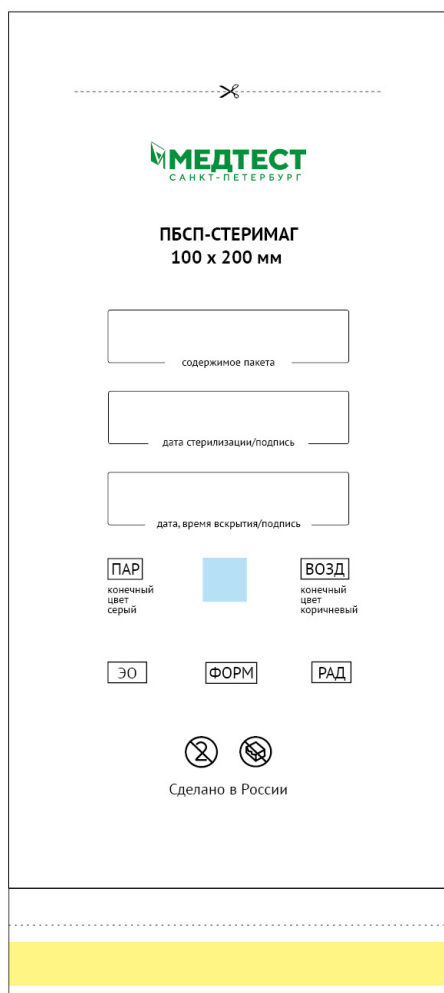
МЕДТЕСТ
САНКТ-ПЕТЕРБУРГ

ПБСП-СТЕРИМАГ
100 x 200 мм

содержимое пакета

дата стерилизации/подпись

дата, время вскрытия/подпись

ПАР
конечный цвет серый

ВОЗД
конечный цвет коричневый

ЭО

ФОРМ

РАД

Сделано в России